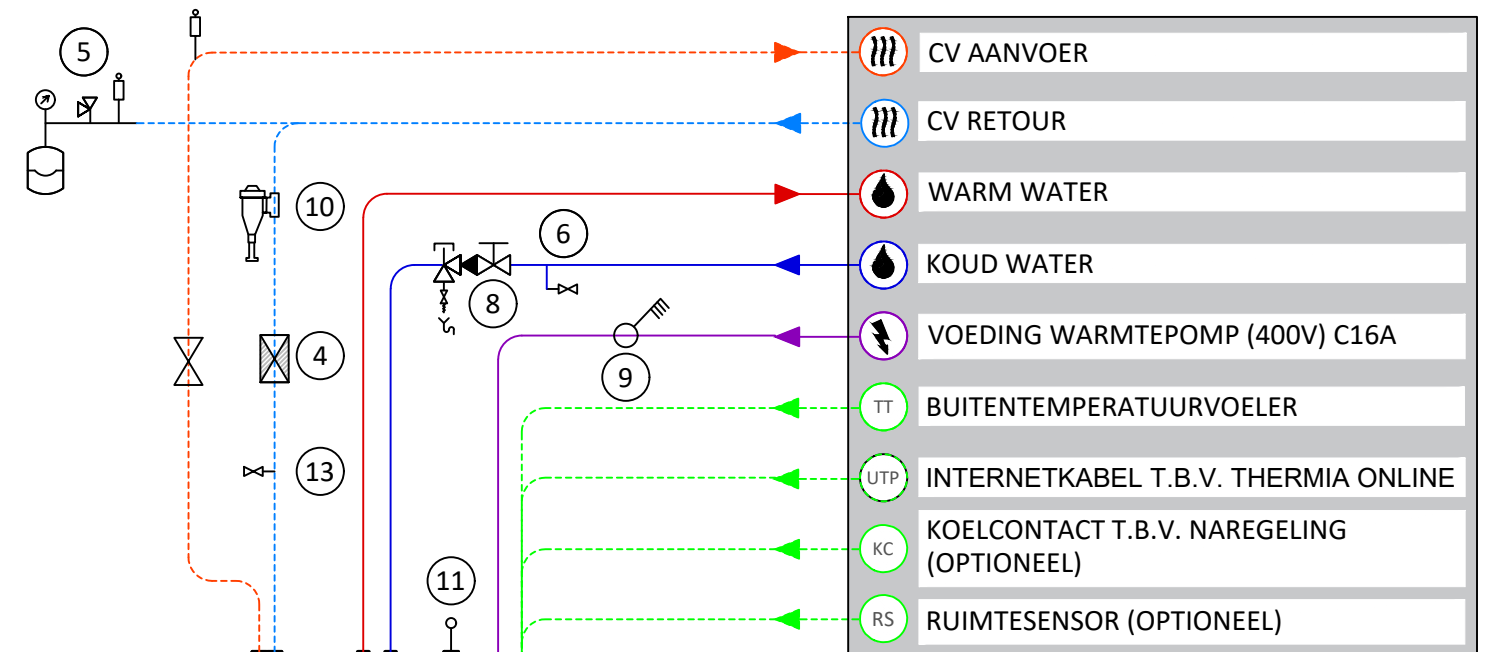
5

10

6

8

9

4

13

11

CV AANVOER

CV RETOUR

WARM WATER

KOUD WATER

VOEDING WARMTEPOMP (400V) C16A

TT BUITENTEMPERATUURVOELER

UTP INTERNETKABEL T.B.V. THERMIA ONLINE

KC KOELCONTACT T.B.V. NAREGELING (OPTIONEEL)

RS RUIMTESENSOR (OPTIONEEL)